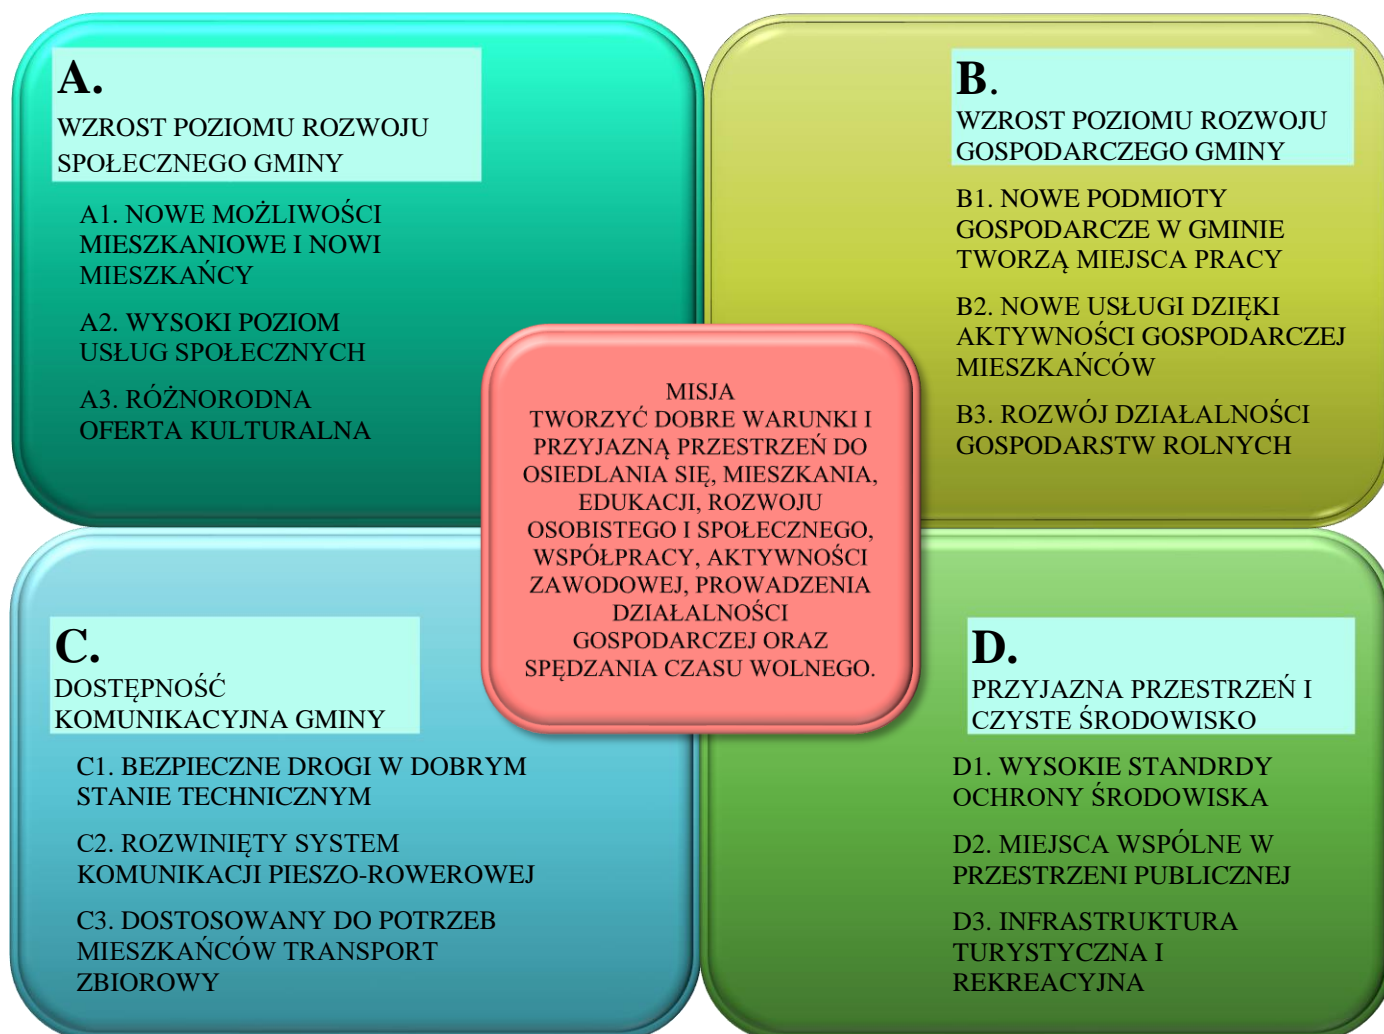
A.
WZROST POZIOMU ROZWOJU SPOŁECZNEGO GMINY

A1. NOWE MOŻLIWOŚCI MIESZKANIOWE I NOWI MIESZKAŃCY

A2. WYSOKI POZIOM USŁUG SPOŁECZNYCH

A3. RÓŻNORODNA OFERTA KULTURALNA

B.
WZROST POZIOMU ROZWOJU GOSPODARCZEGO GMINY

B1. NOWE PODMIOTY GOSPODARCZE W GMINIE TWORZĄ MIEJSCA PRACY

B2. NOWE USŁUGI DZIĘKI AKTYWNOŚCI GOSPODARCZEJ MIESZKAŃCÓW

B3. ROZWÓJ DZIAŁALNOŚCI GOSPODARSTW ROLNYCH

MISJA
TWORZYĆ DOBRE WARUNKI I PRZYJAZNĄ PRZESTRZEŃ DO OSIEDLANIA SIĘ, MIESZKANIA, EDUKACJI, ROZWOJU OSOBISTEGO I SPOŁECZNEGO, WSPÓŁPRACY, AKTYWNOŚCI ZAWODOWEJ, PROWADZENIA DZIAŁALNOŚCI GOSPODARCZEJ ORAZ SPĘDZANIA CZASU WOLNEGO.

C.
DOSTĘPNOŚĆ KOMUNIKACYJNA GMINY

C1. BEZPIECZNE DROGI W DOBRYM STANIE TECHNICZNYM

C2. ROZWINIĘTY SYSTEM KOMUNIKACJI PIESZO-ROWEROWEJ

C3. DOSTOSOWANY DO POTRZEB MIESZKAŃCÓW TRANSPORT ZBIOROWY

D.
PRZYJAZNA PRZESTRZEŃ I CZYSTE ŚRODOWISKO

D1. WYSOKIE STANDRDY OCHRONY ŚRODOWISKA

D2. MIEJSCA WSPÓLNE W PRZESTRZENI PUBLICZNEJ

D3. INFRASTRUKTURA TURYSTYCZNA I REKREACYJNA